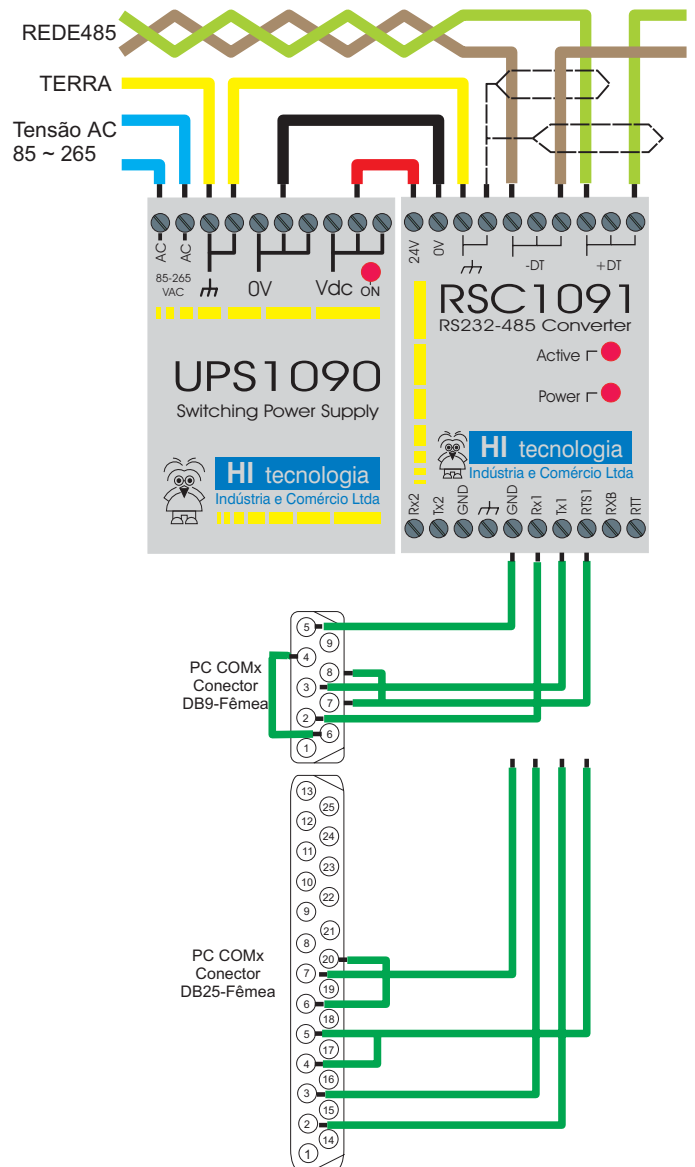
REDE485

TERRA

Tensão AC
85 ~ 265

AC
AC
85-265
VAC
0V
Vdc
ON

UPS1090
Switching Power Supply

HI tecnologia
Indústria e Comércio Ltda

24V
0V
-DT
+DT

RSC1091
RS232-485 Converter

Active
Power

HI tecnologia
Indústria e Comércio Ltda

Rx2
Tx2
GND
GND
Rx1
Tx1
RTS1
RXB
RTT

5
9
4
8
3
7
2
6
1

PC COMx
Conector
DB9-Fêmea

13
25
12
24
11
23
10
22
9
21
8
20
7
19
6
18
5
17
4
16
3
15
2
14
1

PC COMx
Conector
DB25-Fêmea